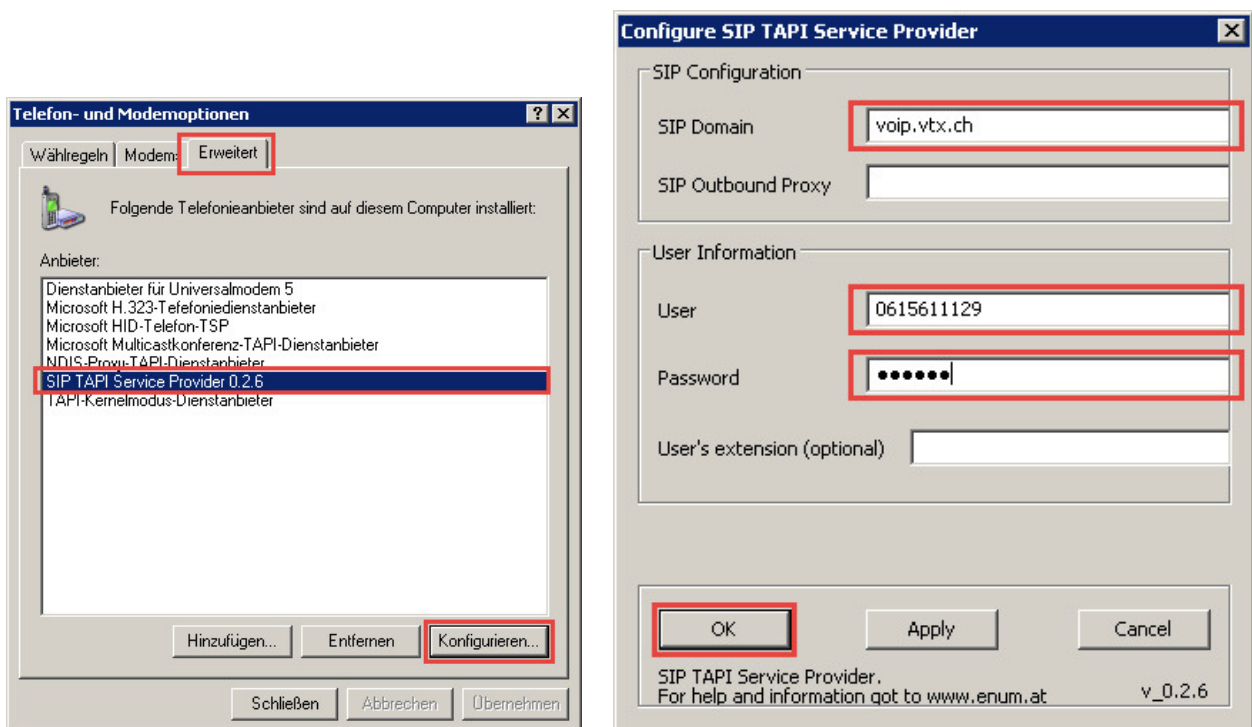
Telefon- und Modemoptionen

? X

Wählregeln | Modems | Erweitert

Folgende Telefonieanbieter sind auf diesem Computer installiert:

Anbieter:

Dienstanbieter für Universalmodem 5
Microsoft H.323-Tefefoniedienstanbieter
Microsoft HID-Telefon-TSP
Microsoft Multicastkonferenz-TAPI-Dienstanbieter
NDIS-Proxy-TAPI-Dienstanbieter
SIP TAPI Service Provider 0.2.6
TAPI-Kernelmodus-Dienstanbieter

Hinzufügen... | Entfernen | Konfigurieren...

Schließen | Abbrechen | Übernehmen

Configure SIP TAPI Service Provider

X

SIP Configuration

SIP Domain voip.vtx.ch

SIP Outbound Proxy

User Information

User 0615611129

Password ●●●●●●

User's extension (optional)

OK | Apply | Cancel

SIP TAPI Service Provider.
For help and information got to www.enum.at

v_0.2.6